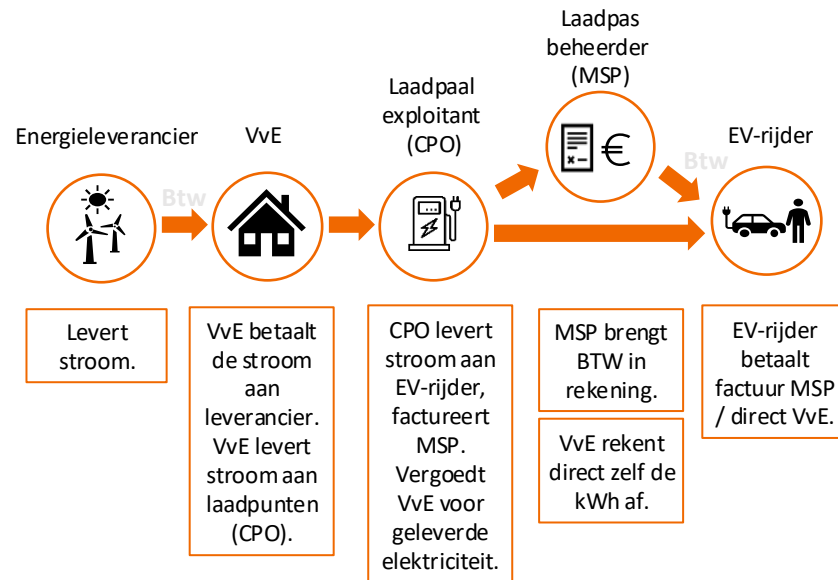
Energieleverancier

Btw

VvE

Laadpaal exploitant (CPO)

Laadpas beheerder (MSP)

Btw

EV-rijder

Levert stroom.

VvE betaalt de stroom aan leverancier. VvE levert stroom aan laadpunten (CPO).

CPO levert stroom aan EV-rijder, factureert MSP. Vergoedt VvE voor geleverde elektriciteit.

MSP brengt BTW in rekening.

VvE rekent direct zelf de kWh af.

EV-rijder betaalt factuur MSP / direct VvE.